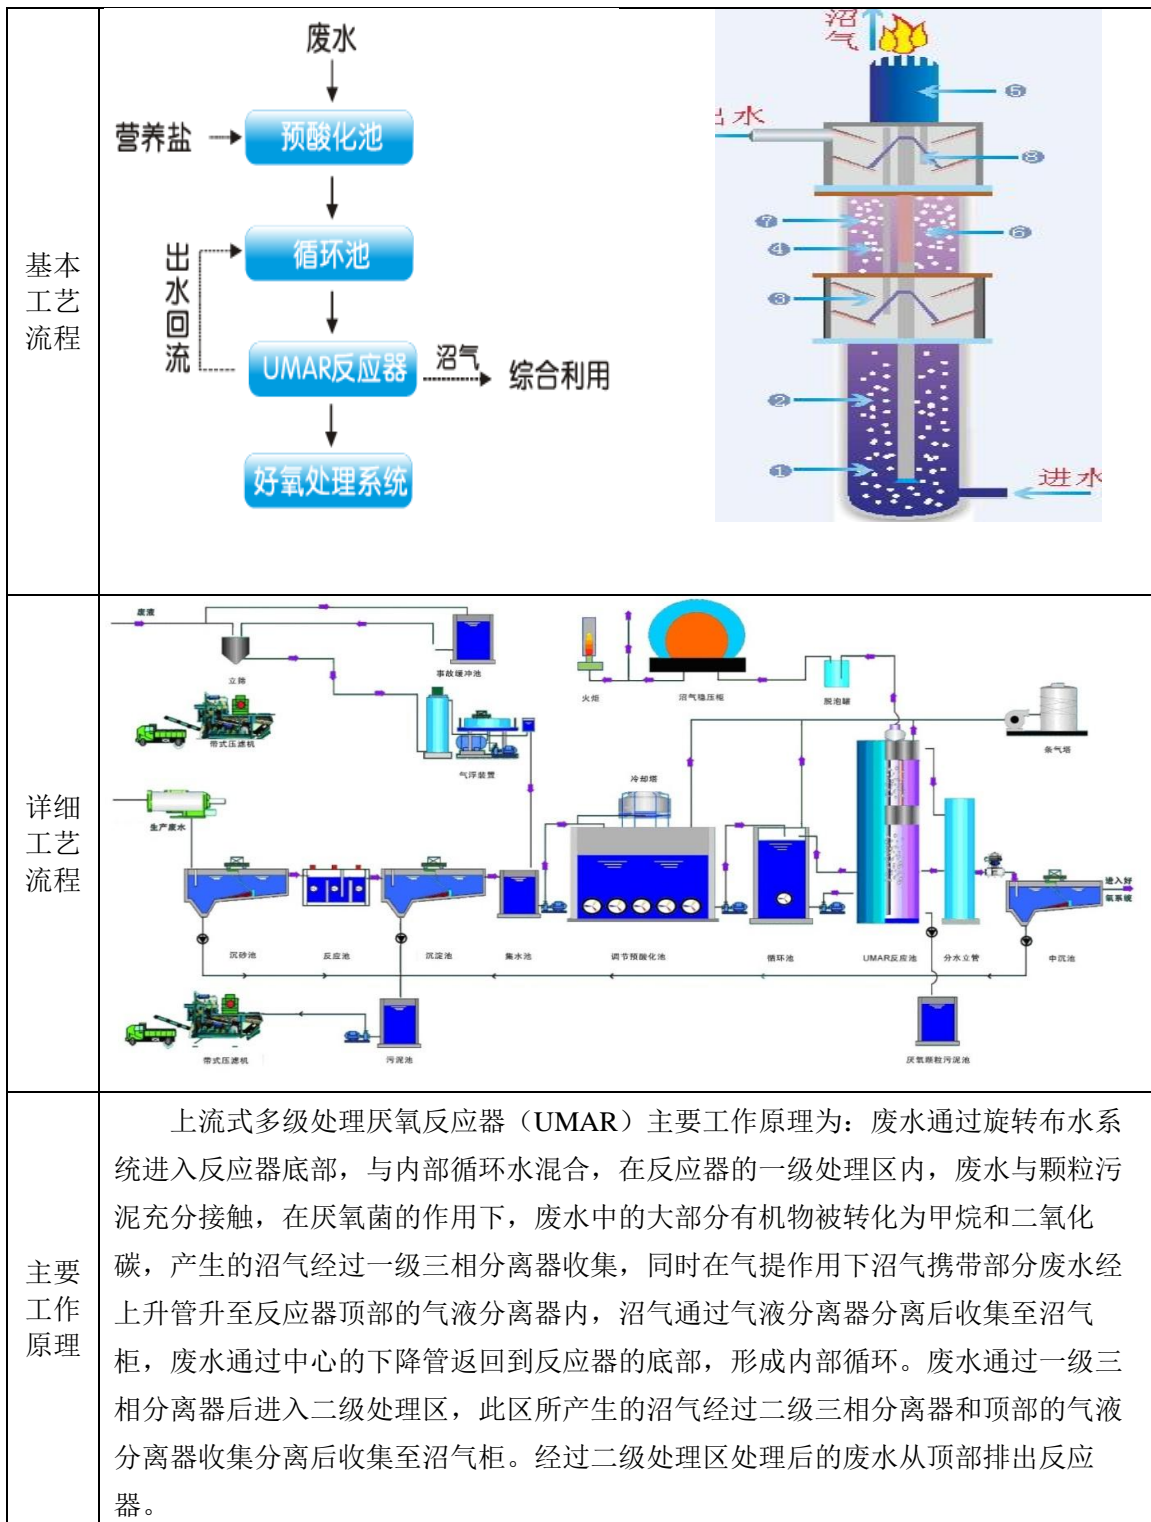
| 基本工艺流程 | 废水<br>营养盐 预酸化池<br>循环池<br>出水回流<br>UMAR反应器 沼气 综合利用<br>好氧处理系统<br>沼气<br>⑤<br>出水<br>⑧<br>⑦<br>⑥<br>④<br>③<br>②<br>①<br>进水 |
|---|---|
| 详细工艺流程 | 废液<br>立筛<br>事故缓冲池<br>带式压滤机<br>气浮装置<br>火炬<br>沼气稳压柜<br>脱泡罐<br>沼气柜<br>冷却塔<br>生产废水<br>沉砂池<br>反应池<br>沉淀池<br>集水池<br>调节预酸化池<br>循环池<br>UMAR反应池<br>分水立管<br>中沉池<br>进入好氧系统<br>带式压滤机<br>污泥池<br>厌氧颗粒污泥池 |
| 主要工作原理 | 上流式多级处理厌氧反应器（UMAR）主要工作原理为：废水通过旋转布水系统进入反应器底部，与内部循环水混合，在反应器的一级处理区内，废水与颗粒污泥充分接触，在厌氧菌的作用下，废水中的大部分有机物被转化为甲烷和二氧化碳，产生的沼气经过一级三相分离器收集，同时在气提作用下沼气携带部分废水经上升管升至反应器顶部的气液分离器内，沼气通过气液分离器分离后收集至沼气柜，废水通过中心的下降管返回到反应器的底部，形成内部循环。废水通过一级三相分离器后进入二级处理区，此区所产生的沼气经过二级三相分离器和顶部的气液分离器收集分离后收集至沼气柜。经过二级处理区处理后的废水从顶部排出反应器。 |